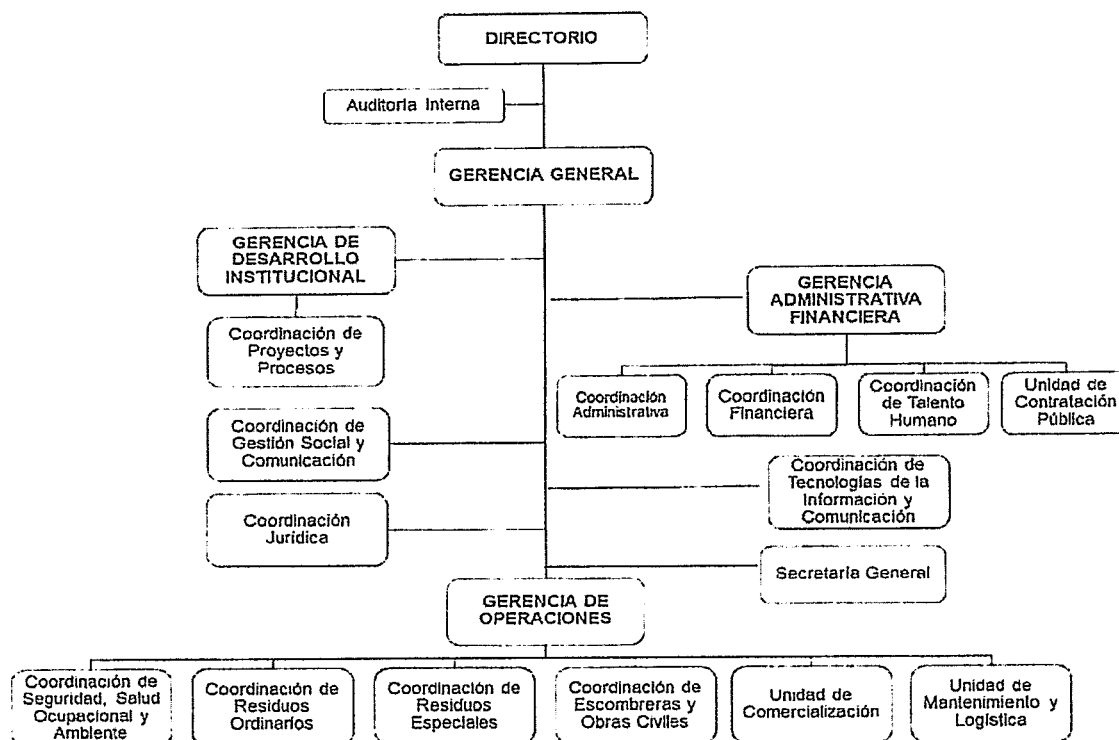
DIRECTORIO

Auditoria Interna

GERENCIA GENERAL

GERENCIA DE DESARROLLO INSTITUCIONAL

Coordinación de Proyectos y Procesos

Coordinación de Gestión Social y Comunicación

Coordinación Jurídica

GERENCIA ADMINISTRATIVA FINANCIERA

Coordinación Administrativa

Coordinación Financiera

Coordinación de Talento Humano

Unidad de Contratación Pública

Coordinación de Tecnologías de la Información y Comunicación

Secretaria General

GERENCIA DE OPERACIONES

Coordinación de Seguridad, Salud Ocupacional y Ambiente

Coordinación de Residuos Ordinarios

Coordinación de Residuos Especiales

Coordinación de Escombreras y Obras Civiles

Unidad de Comercialización

Unidad de Mantenimiento y Logística